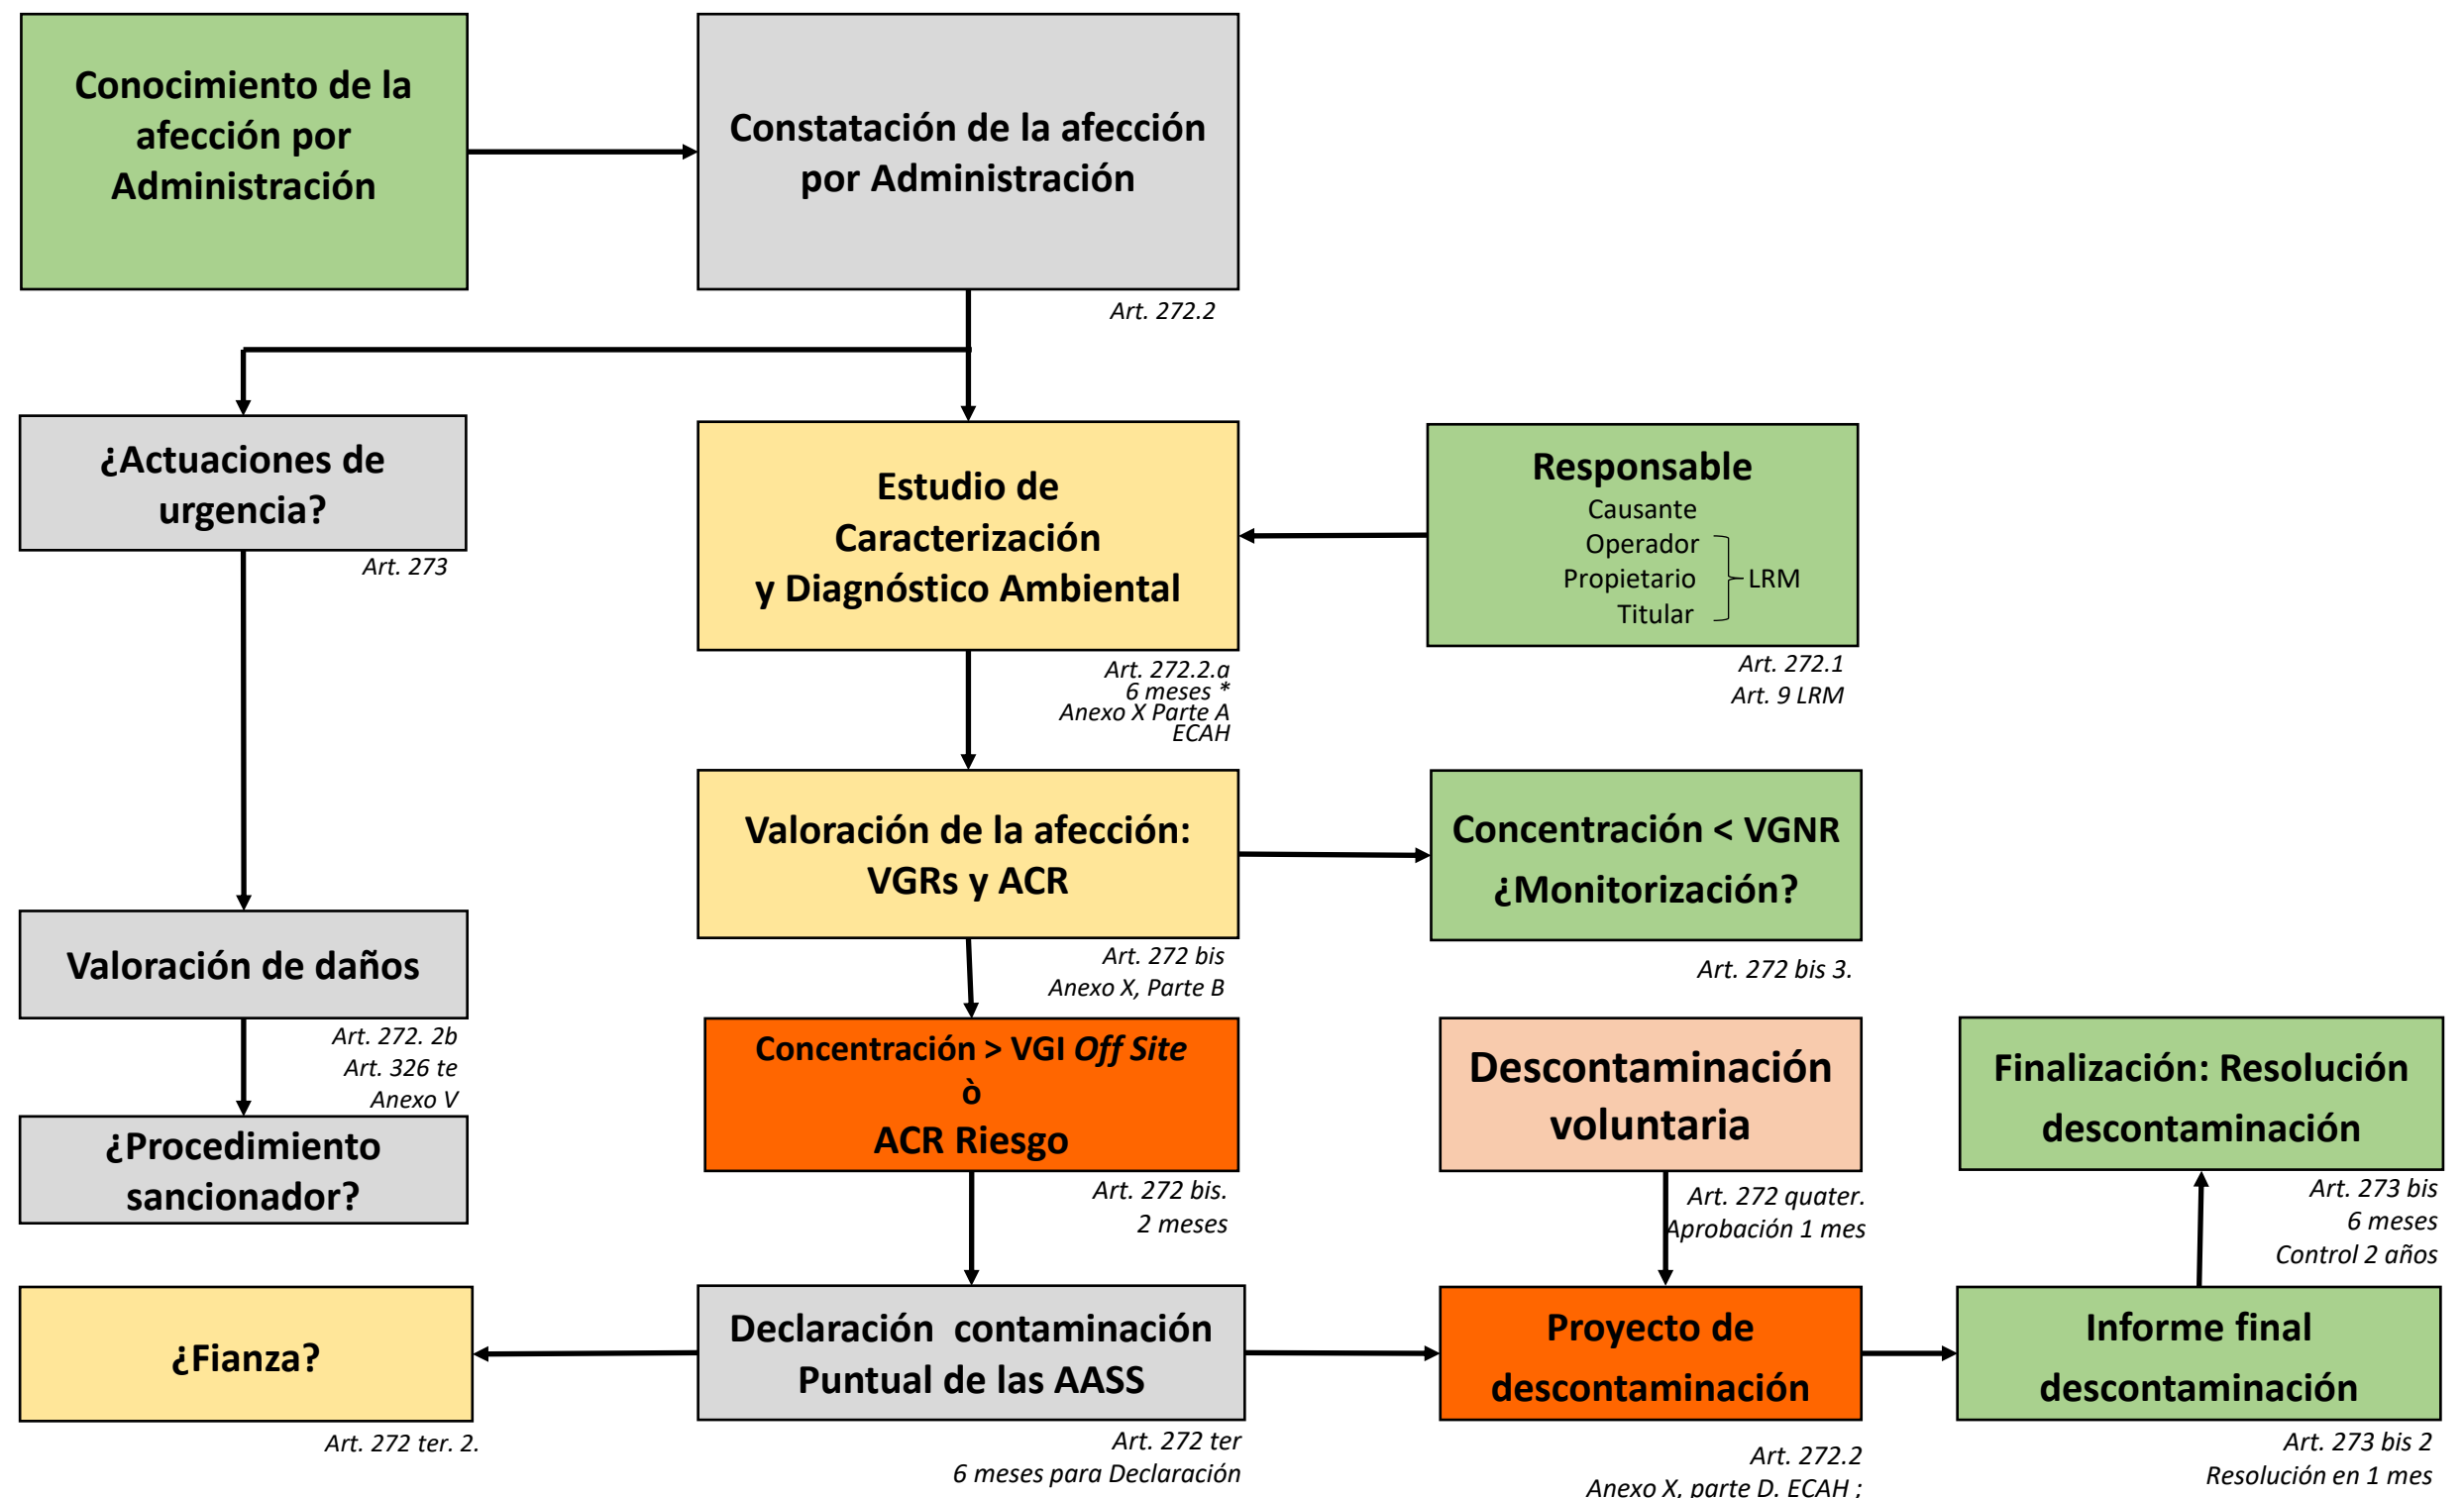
Conocimiento de la afección por Administración

Constatación de la afección por Administración

Art. 272.2

¿Actuaciones de urgencia?

Art. 273

Estudio de Caracterización y Diagnóstico Ambiental

Responsable
Causante
Operador
Propietario
Titular
LRM

Art. 272.2.a
6 meses *
Anexo X Parte A
ECAH

Art. 272.1
Art. 9 LRM

Valoración de la afección: VGRs y ACR

Concentración < VGNR
¿Monitorización?

Art. 272 bis
Anexo X, Parte B

Art. 272 bis 3.

Valoración de daños

Art. 272. 2b
Art. 326 te
Anexo V

¿Procedimiento sancionador?

Concentración > VGI *Off Site*
ò
ACR Riesgo

Art. 272 bis.
2 meses

Descontaminación voluntaria

Art. 272 quater.
Aprobación 1 mes

Finalización: Resolución descontaminación

Art. 273 bis
6 meses
Control 2 años

¿Fianza?

Art. 272 ter. 2.

Declaración contaminación Puntual de las AASS

Art. 272 ter
6 meses para Declaración

Proyecto de descontaminación

Art. 272.2
Anexo X, parte D. ECAH ;

Informe final descontaminación

Art. 273 bis 2
Resolución en 1 mes